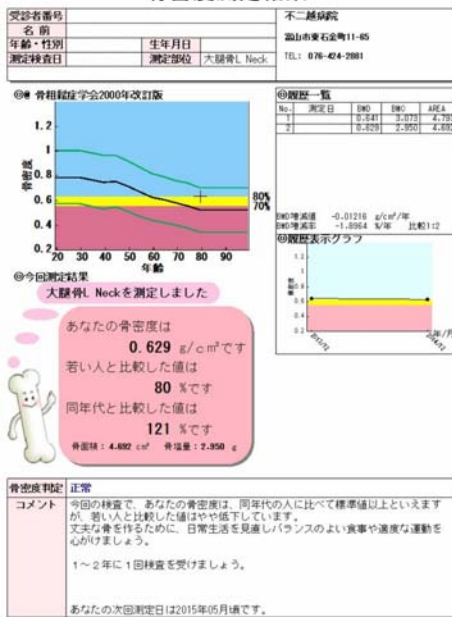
受診者番号
名前
年齢・性別 | 生年月日
測定検査日 | 測定部位 | 大腿骨L Neck

不二越病院
富山市東石金町11-65
TEL: 076-424-2881

◎◎ 骨粗鬆症学会2000年改訂版

骨密度
1.2
1
0.8
0.6
0.4
0.2
20 30 40 50 60 70 80 90
年齢
80%
70%

◎履歴一覧

| No. | 測定日 | BMD | BMC | AREA |
|---|---|---|---|---|
| 1 | | 0.641 | 3.073 | 4.79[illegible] |
| 2 | | 0.629 | 2.950 | 4.69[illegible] |

BMD増減値 -0.01216 g/cm²/年
BMD増減率 -1.8964 %/年 比較1:2

◎履歴表示グラフ
1.2
1
0.8
0.6
0.4
0.2
2013/2
2014/2

◎今回測定結果
大腿骨L Neckを測定しました

あなたの骨密度は
0.629 g/cm²です
若い人と比較した値は
80 %です
同年代と比較した値は
121 %です
骨面積：4.692 cm² 骨塩量：2.950 g

骨密度判定 正常
コメント 今回の検査で、あなたの骨密度は、同年代の人に比べて標準値以上といえますが、若い人と比較した値はやや低下しています。
文夫な骨を作るために、日常生活を見直しバランスのよい食事や適度な運動を心がけましょう。

1～2年に1回検査を受けましょう。

あなたの次回測定日は2015年05月頃です。